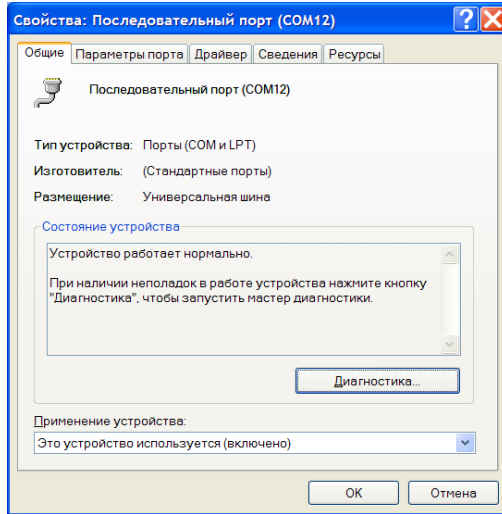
Свойства: Последовательный порт (COM12)

Общие | Параметры порта | Драйвер | Сведения | Ресурсы

Последовательный порт (COM12)

Тип устройства: Порты (COM и LPT)
Изготовитель: (Стандартные порты)
Размещение: Универсальная шина

Состояние устройства

Устройство работает нормально.

При наличии неполадок в работе устройства нажмите кнопку "Диагностика", чтобы запустить мастер диагностики.

Диагностика...

Применение устройства:
Это устройство используется (включено)

OK | Отмена